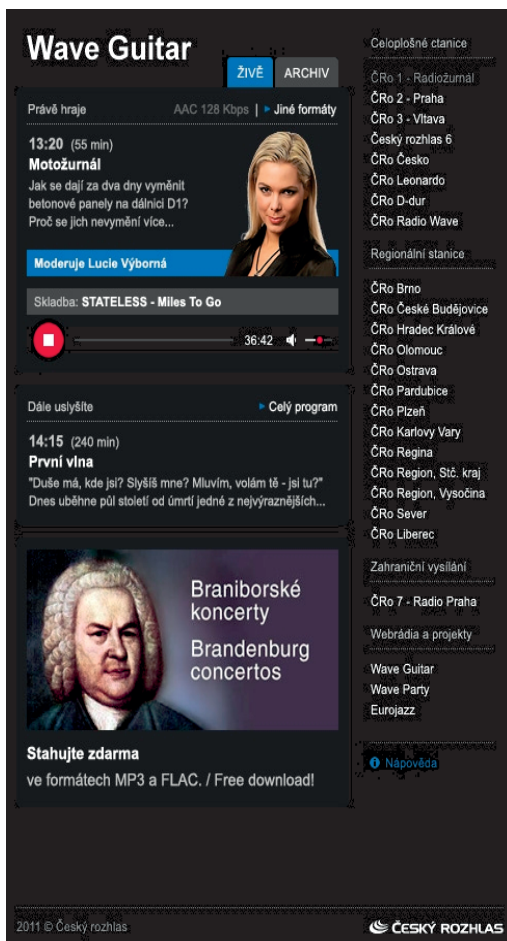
Wave Guitar

ŽIVĚ ARCHIV

Právě hraje

AAC 128 Kbps | Jiné formáty

13:20 (55 min)

Motožurnál

Jak se dají za dva dny vyměnit betonové panely na dálnici D1? Proč se jich nevymění více...

Moderuje Lucie Výborná

Skladba: STATELESS - Miles To Go

36:42

Dále uslyšíte

Celý program

14:15 (240 min)

První vlna

"Duše má, kde jsi? Slyšíš mne? Mluvím, volám tě - jsi tu?" Dnes uběhne půl století od úmrtí jedné z nejvýraznějších...

Braniborské koncerty

Brandenburg concertos

Stahujte zdarma

ve formátech MP3 a FLAC. / Free download!

Celoplošné stanice

ČRo 1 - Radiožurnál
ČRo 2 - Praha
ČRo 3 - Vltava
Český rozhlas 6
ČRo Česko
ČRo Leonardo
ČRo D-dur
ČRo Radio Wave

Regionální stanice

ČRo Brno
ČRo České Budějovice
ČRo Hradec Králové
ČRo Olomouc
ČRo Ostrava
ČRo Pardubice
ČRo Plzeň
ČRo Karlovy Vary
ČRo Regina
ČRo Region, Stč. kraj
ČRo Region, Vysočina
ČRo Sever
ČRo Liberec

Zahraniční vysílání

ČRo 7 - Radio Praha

Webrádia a projekty

Wave Guitar
Wave Party
Eurojazz

Nápověda

2011 © Český rozhlas

ČESKÝ ROZHLAS